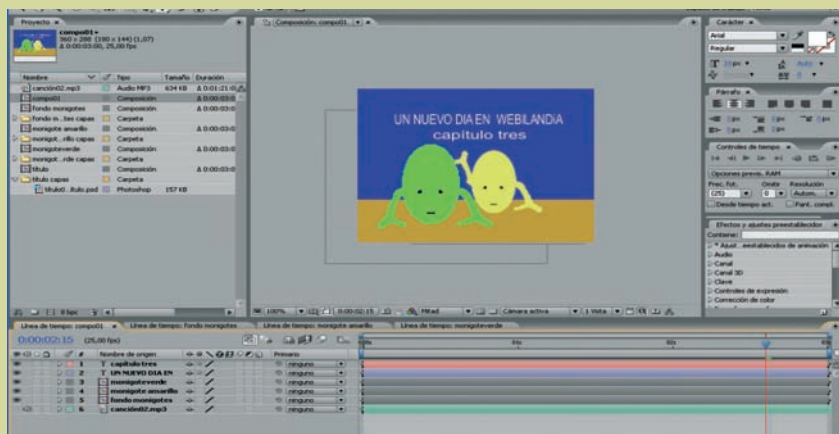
Proyecto ×

compo01 ▾
360 x 288 (180 x 144 (1,07)
Δ 0:00:03:00, 25,00 fps

| Nombre | Tipo | Tamaño | Duración |
|---|---|---|---|
| canción02.mp3 | Audio MP3 | 634 KB | Δ 0:01:21:0 |
| compo01 | Composición | | Δ 0:00:03:0 |
| fondo monigotes | Composición | | Δ 0:00:03:0 |
| fondo m...tes capas | Carpeta | | |
| monigote amarillo | Composición | | Δ 0:00:03:0 |
| monigot...rillo capas | Carpeta | | |
| monigoteverde | Composición | | Δ 0:00:03:0 |
| monigot...rde capas | Carpeta | | |
| título | Composición | | Δ 0:00:03:0 |
| título capas | Carpeta | | |
| titulo/t...itulo.psd | Photoshop | 157 KB | |

8 bpc

Composición: compo01 ×

UN NUEVO DIA EN WEBILANDIA
capítulo tres

100% 0:00:02:15 Mitad Cámara activa 1 Vista

Carácter ×
Arial
Regular
Auto

Párrafo ×

Controles de tiempo ×
Opciones previs. RAM
Frec. fot. Omitir Resolución
(25) 0 Autom...
Desde tiempo act. Pant. compl.

Efectos y ajustes preestablecidos ×
Contiene:
* Ajust ...establecidos de animación
Audio
Canal
Canal 3D
Clave
Controles de expresión
Corrección de color

Línea de tiempo: compo01 × Línea de tiempo: fondo monigotes Línea de tiempo: monigote amarillo Línea de tiempo: monigoteverde

0:00:02:15 (25,00 fps)

| # | Nombre de origen | Primario |
|---|---|---|
| 1 | capítulo tres | ninguno |
| 2 | UN NUEVO DIA EN | ninguno |
| 3 | monigoteverde | ninguno |
| 4 | monigote amarillo | ninguno |
| 5 | fondo monigotes | ninguno |
| 6 | canción02.mp3 | ninguno |

0s 01s 02s